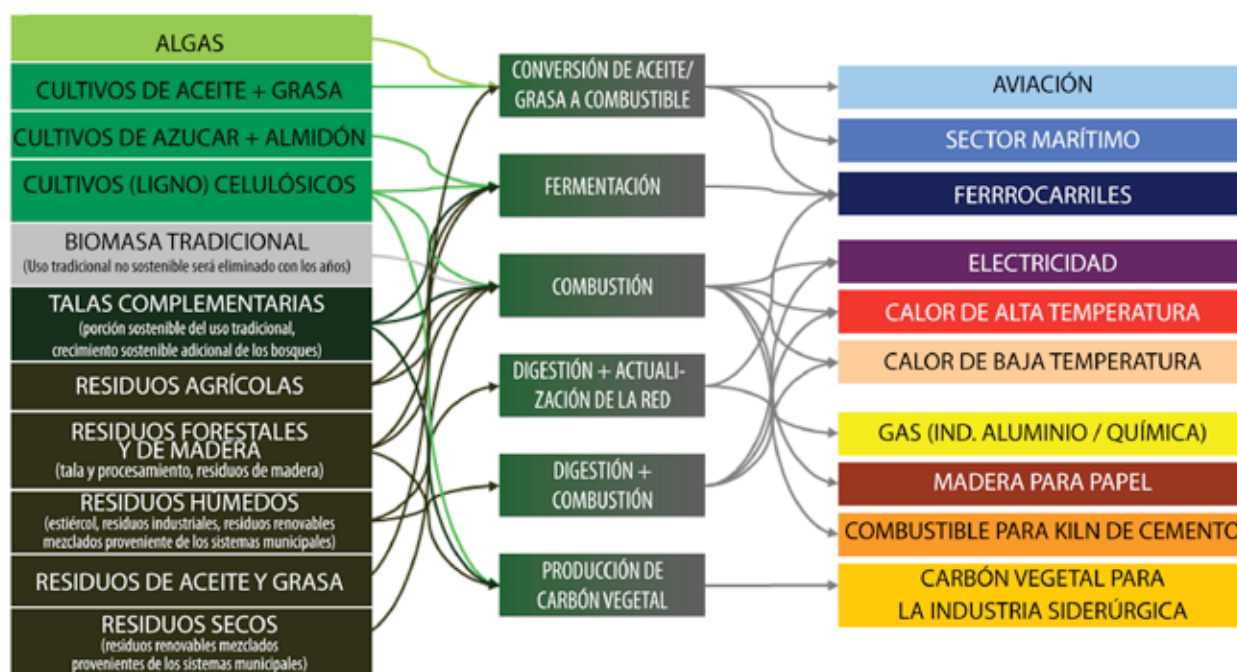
ALGAS

CULTIVOS DE ACEITE + GRASA

CULTIVOS DE AZUCAR + ALMIDÓN

CULTIVOS (LIGNO) CELULÓSICOS

BIOMASA TRADICIONAL
(Uso tradicional no sostenible será eliminado con los años)

TALAS COMPLEMENTARIAS
(porción sostenible del uso tradicional, crecimiento sostenible adicional de los bosques)

RESIDUOS AGRÍCOLAS

RESIDUOS FORESTALES Y DE MADERA
(tala y procesamiento, residuos de madera)

RESIDUOS HÚMEDOS
(estiércol, residuos industriales, residuos renovables mezclados proveniente de los sistemas municipales)

RESIDUOS DE ACEITE Y GRASA

RESIDUOS SECOS
(residuos renovables mezclados provenientes de los sistemas municipales)

CONVERSIÓN DE ACEITE/ GRASA A COMBUSTIBLE

FERMENTACIÓN

COMBUSTIÓN

DIGESTIÓN + ACTUALIZACIÓN DE LA RED

DIGESTIÓN + COMBUSTIÓN

PRODUCCIÓN DE CARBÓN VEGETAL

AVIACIÓN

SECTOR MARÍTIMO

FERROCARRILES

ELECTRICIDAD

CALOR DE ALTA TEMPERATURA

CALOR DE BAJA TEMPERATURA

GAS (IND. ALUMINIO / QUÍMICA)

MADERA PARA PAPEL

COMBUSTIBLE PARA KILN DE CEMENTO

CARBÓN VEGETAL PARA LA INDUSTRIA SIDERÚRGICA